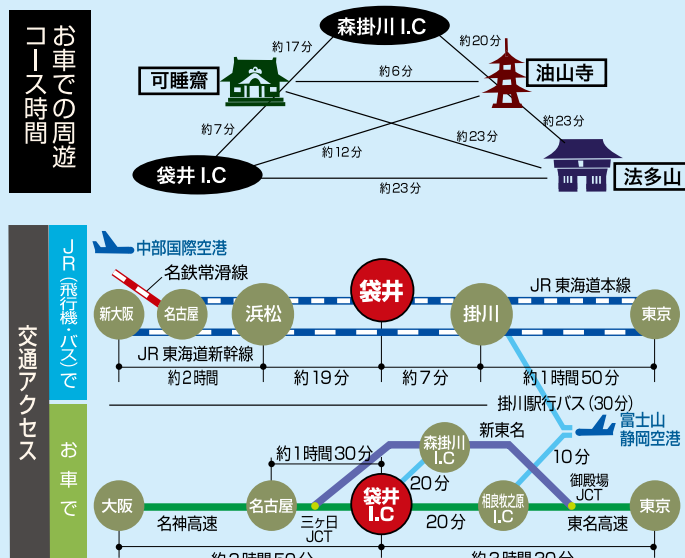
お車での周遊コース時間

森掛川 I.C
約17分
約20分
可睡齋
約6分
油山寺
約7分
約23分
約23分
約12分
袋井 I.C
法多山
約23分

交通アクセス

JR（飛行機・バス）で

中部国際空港
名鉄常滑線
JR 東海道本線
新大阪
名古屋
浜松
袋井
掛川
東京
JR 東海道新幹線
約2時間
約19分
約7分
約1時間50分
掛川駅行バス（30分）
富士山静岡空港

お車で

約1時間30分
森掛川 I.C
新東名
10分
20分
御殿場 JCT
大阪
名古屋
袋井 I.C
相良牧之原 I.C
東京
名神高速
三ケ日 JCT
20分
東名高速
約2時間50分
約2時間30分